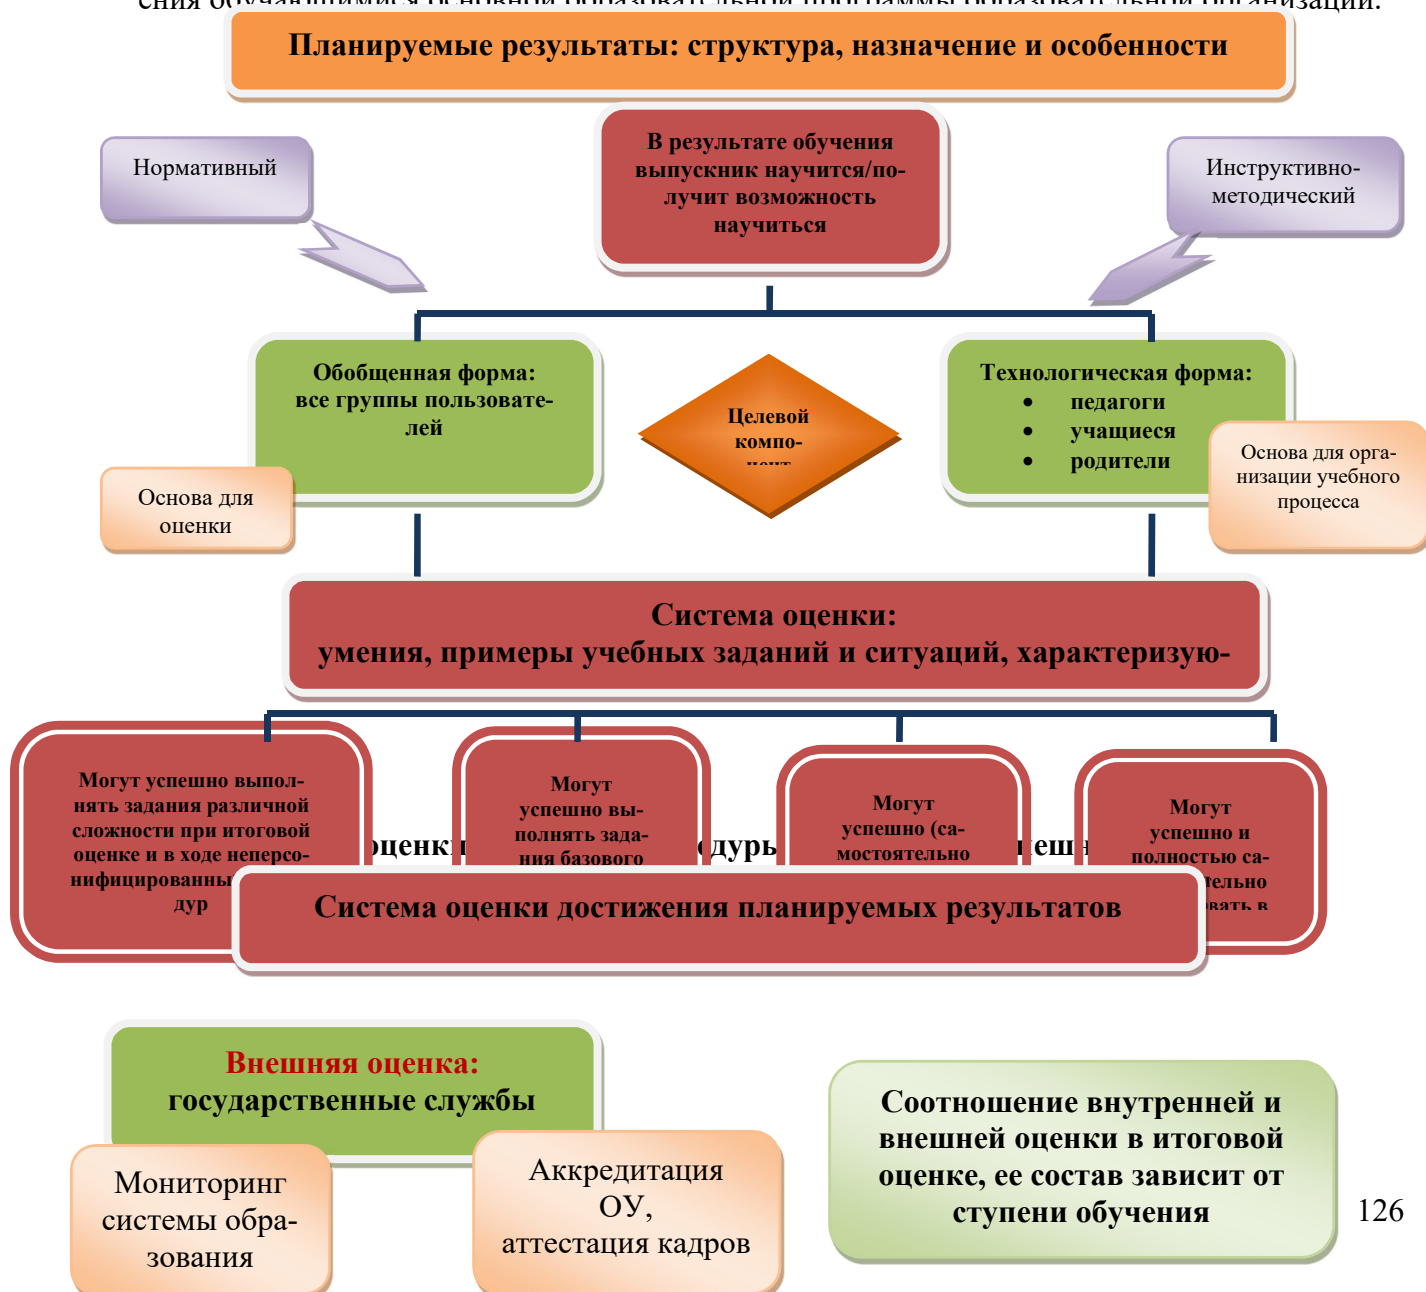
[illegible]

Планируемые результаты: структура, назначение и особенности

Нормативный

В результате обучения выпускник научится/получит возможность научиться

Инструктивно-методический

Обобщенная форма: все группы пользователей

Целевой компо-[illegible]

Технологическая форма:
• педагоги
• учащиеся
• родители

Основа для оценки

Основа для организации учебного процесса

Система оценки:
умения, примеры учебных заданий и ситуаций, характеризую-

Могут успешно выполнять задания различной сложности при итоговой оценке и в ходе неперсонифицированны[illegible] дур

Могут успешно выполнять задания базового

Могут успешно (самостоятельно

Могут успешно и полностью са-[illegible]тельно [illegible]вать в

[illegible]оценк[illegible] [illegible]дурь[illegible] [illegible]еш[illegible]

Система оценки достижения планируемых результатов

Внешняя оценка:
государственные службы

Мониторинг системы образования

Аккредитация ОУ,
аттестация кадров

Соотношение внутренней и внешней оценки в итоговой оценке, ее состав зависит от ступени обучения

126